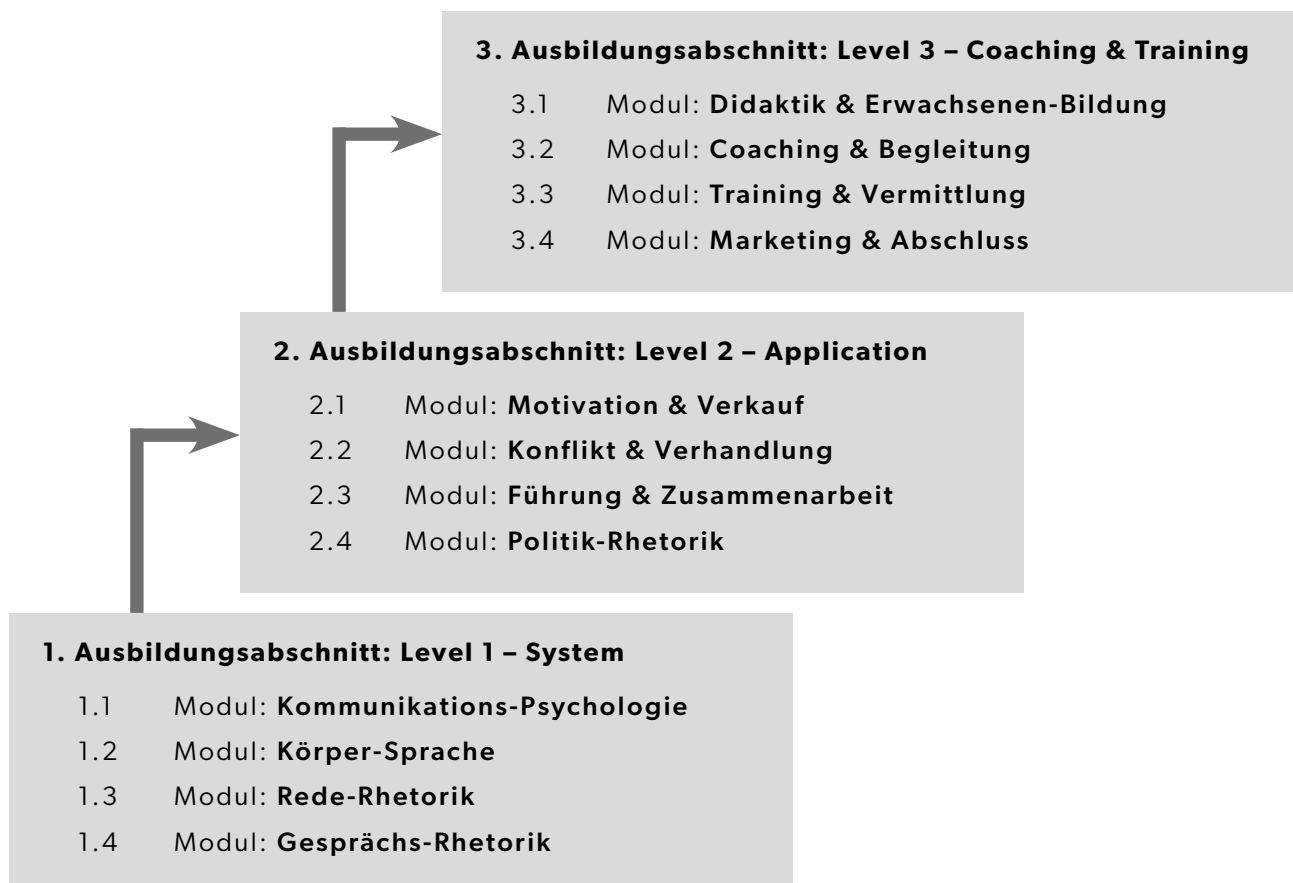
3. Ausbildungsabschnitt: Level 3 – Coaching & Training

3.1 Modul: Didaktik & Erwachsenen-Bildung
3.2 Modul: Coaching & Begleitung
3.3 Modul: Training & Vermittlung
3.4 Modul: Marketing & Abschluss

2. Ausbildungsabschnitt: Level 2 – Application

2.1 Modul: Motivation & Verkauf
2.2 Modul: Konflikt & Verhandlung
2.3 Modul: Führung & Zusammenarbeit
2.4 Modul: Politik-Rhetorik

1. Ausbildungsabschnitt: Level 1 – System

1.1 Modul: Kommunikations-Psychologie
1.2 Modul: Körper-Sprache
1.3 Modul: Rede-Rhetorik
1.4 Modul: Gesprächs-Rhetorik